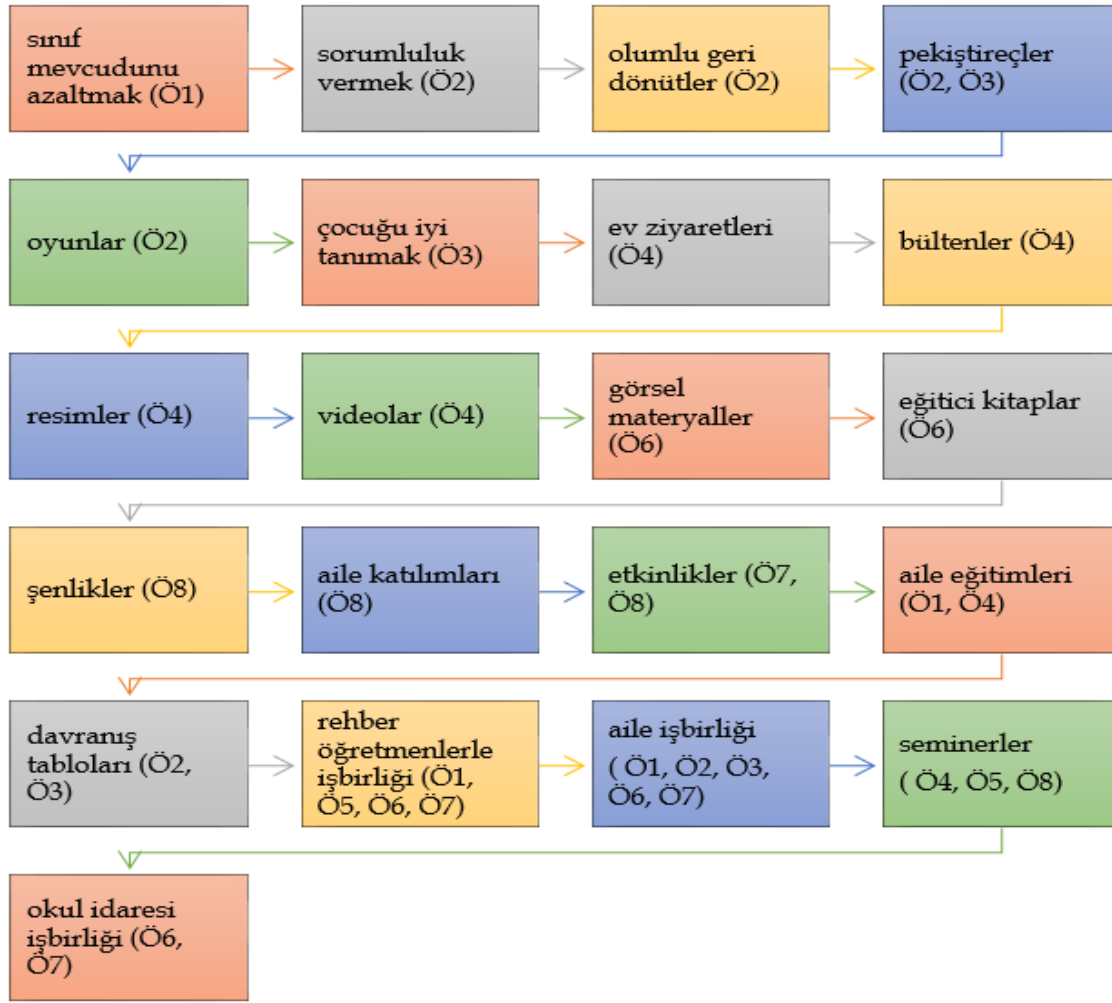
sınıf mevcudunu azaltmak (Ö1)

sorumluluk vermek (Ö2)

olumlu geri dönütler (Ö2)

pekiştireçler (Ö2, Ö3)

oyunlar (Ö2)

çocuğu iyi tanımak (Ö3)

ev ziyaretleri (Ö4)

bültenler (Ö4)

resimler (Ö4)

videolar (Ö4)

görsel materyaller (Ö6)

eğitici kitaplar (Ö6)

şenlikler (Ö8)

aile katılımları (Ö8)

etkinlikler (Ö7, Ö8)

aile eğitimleri (Ö1, Ö4)

davranış tabloları (Ö2, Ö3)

rehber öğretmenlerle işbirliği (Ö1, Ö5, Ö6, Ö7)

aile işbirliği ( Ö1, Ö2, Ö3, Ö6, Ö7)

seminerler ( Ö4, Ö5, Ö8)

okul idaresi işbirliği (Ö6, Ö7)